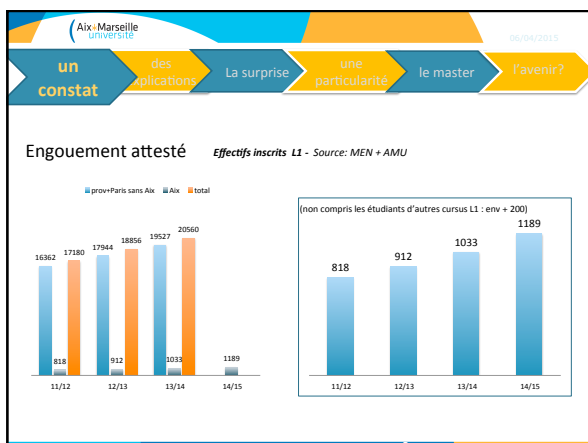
Aix*Marseille université

06/04/2015

un constat

des applications

La surprise

une particularité

le master

l'avenir?

Engouement attesté *Effectifs inscrits L1 - Source: MEN + AMU*

prov+Paris sans Aix Aix total

16362 17180 818 17944 18856 912 19527 20560 1033 1189

11/12 12/13 13/14 14/15

(non compris les étudiants d'autres cursus L1 : env + 200)

818 912 1033 1189

11/12 12/13 13/14 14/15